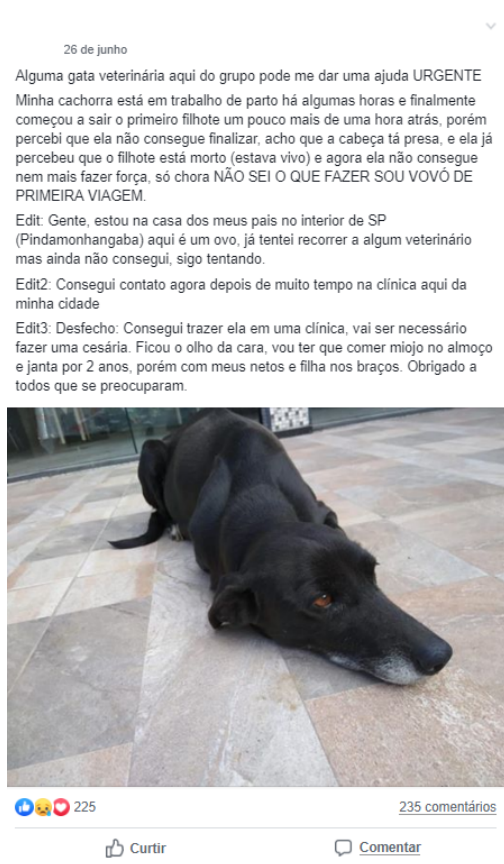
26 de junho

Alguma gata veterinária aqui do grupo pode me dar uma ajuda URGENTE

Minha cachorra está em trabalho de parto há algumas horas e finalmente começou a sair o primeiro filhote um pouco mais de uma hora atrás, porém percebi que ela não consegue finalizar, acho que a cabeça tá presa, e ela já percebeu que o filhote está morto (estava vivo) e agora ela não consegue nem mais fazer força, só chora NÃO SEI O QUE FAZER SOU VOVÓ DE PRIMEIRA VIAGEM.

Edit: Gente, estou na casa dos meus pais no interior de SP (Pindamonhangaba) aqui é um ovo, já tentei recorrer a algum veterinário mas ainda não consegui, sigo tentando.

Edit2: Consegui contato agora depois de muito tempo na clínica aqui da minha cidade

Edit3: Desfecho: Consegui trazer ela em uma clínica, vai ser necessário fazer uma cesária. Ficou o olho da cara, vou ter que comer miojo no almoço e janta por 2 anos, porém com meus netos e filha nos braços. Obrigado a todos que se preocuparam.

225

235 comentários

Curtir

Comentar